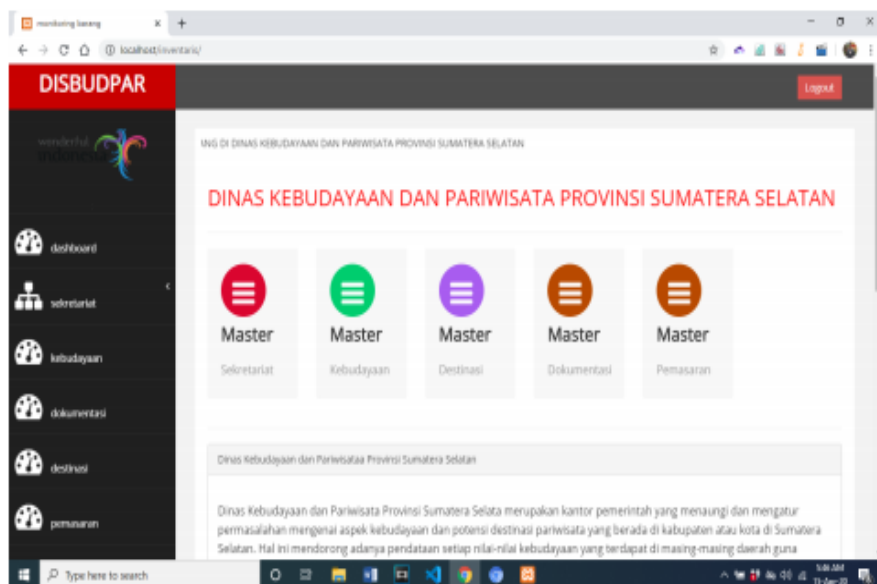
monitoring barang

localhost/inventaris/

DISBUDPAR

Logout

wonderful indonesia

dashboard

sekretariat

kebudayaan

dokumentasi

destinasi

pemasaran

ING DI DINAS KEBUDAYAAN DAN PARIWISATA PROVINSI SUMATERA SELATAN

DINAS KEBUDAYAAN DAN PARIWISATA PROVINSI SUMATERA SELATAN

Master
Sekretariat

Master
Kebudayaan

Master
Destinasi

Master
Dokumentasi

Master
Pemasaran

Dinas Kebudayaan dan Pariwisataa Provinsi Sumatera Selatan

Dinas Kebudayaan dan Pariwisata Provinsi Sumatera Selata merupakan kantor pemerintah yang menaungi dan mengatur permasalahan mengenai aspek kebudayaan dan potensi destinasi pariwisata yang berada di kabupaten atau kota di Sumatera Selatan. Hal ini mendorong adanya pendataan setiap nilai-nilai kebudayaan yang terdapat di masing-masing daerah guna

Type here to search

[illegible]